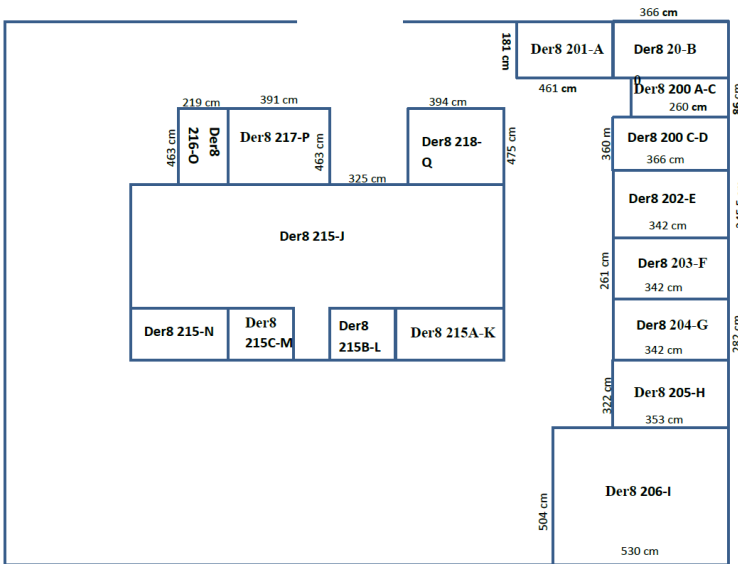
366 cm
181 cm
Der8 201-A
Der8 20-B
0
461 cm
Der8 200 A-C
260 cm
86 cm
219 cm
391 cm
394 cm
463 cm
Der8 216-O
Der8 217-P
463 cm
Der8 218-Q
475 cm
360 m
Der8 200 C-D
366 cm
325 cm
Der8 202-E
342 cm
Der8 215-J
261 cm
Der8 203-F
342 cm
Der8 204-G
342 cm
Der8 215-N
Der8 215C-M
Der8 215B-L
Der8 215A-K
322 cm
Der8 205-H
353 cm
Der8 206-I
504 cm
530 cm